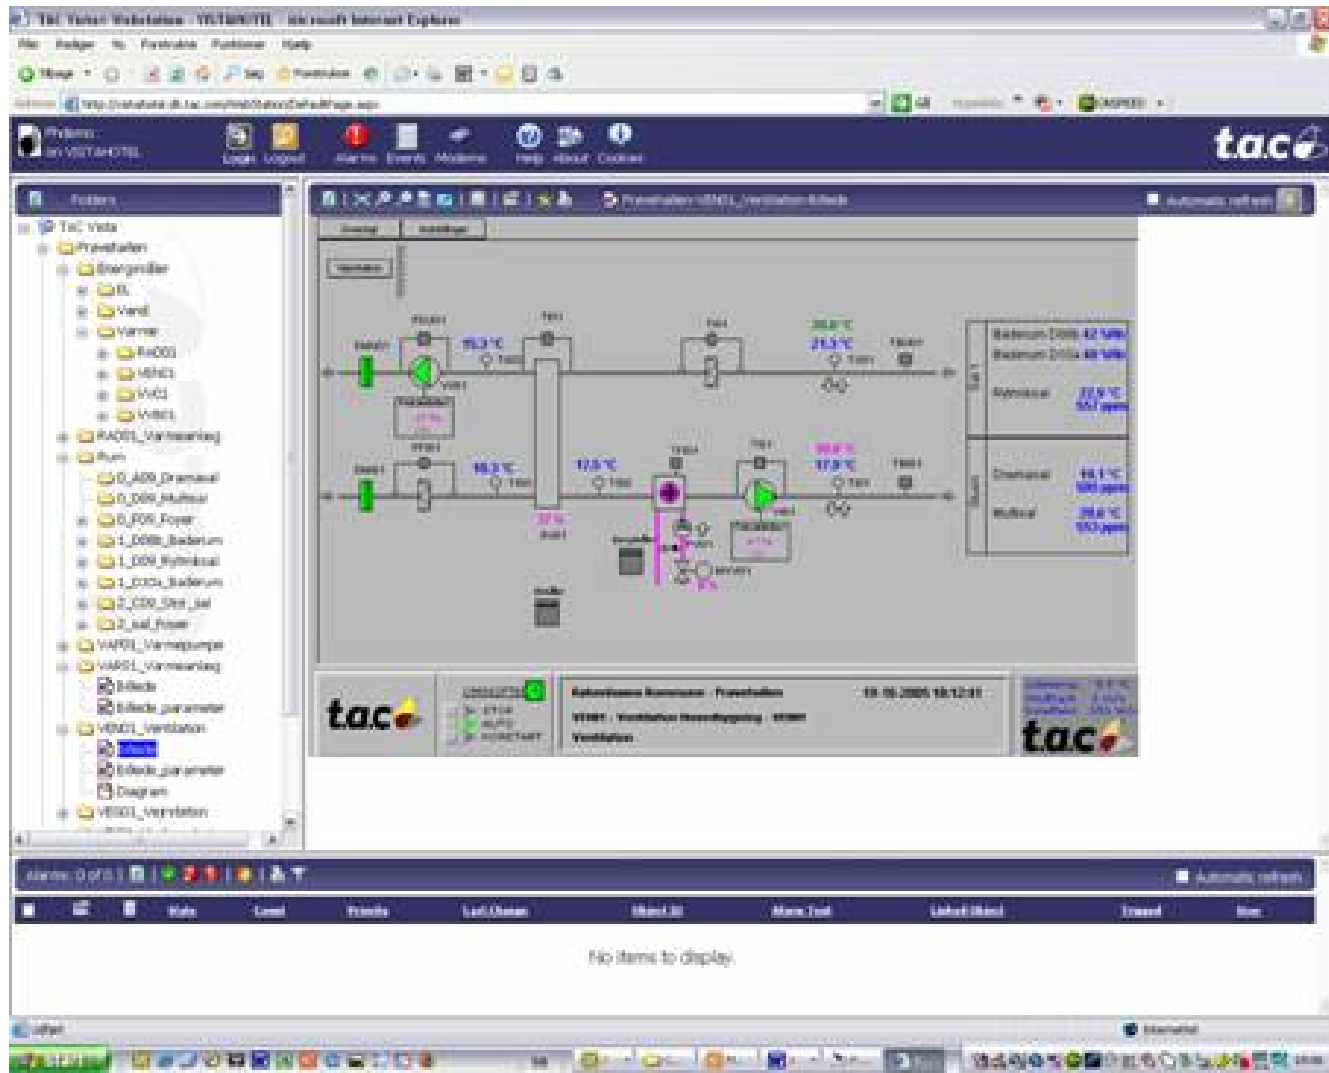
TAC Vista Webstation - VISTAHOTEL - Microsoft Internet Explorer

Filer Rediger Vis Foretrukne Funktioner Hjælp

Tilbage Søg Foretrukne

Adresse http://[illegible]/default.aspx Gå

Webstation on VISTAHOTEL

Logon Logout Alarms Events Modems Help About Cookies

tac

Folders

TAC Vista
Prøvehallen
Energimåler
EL
Vand
Varme
RAD01
VEN01
VV01
VVB01
RAD01_Varmeanlæg
Rum
0_A09_Dramasal
0_D09_Multisal
0_F05_Foyer
1_D008_Baderum
1_D09_Rytmiksal
1_D10a_Baderum
2_C09_Stor_sal
2_sal_Foyer
VAP01_Varmepumpe
VAR01_Varmeanlæg
Billede
Billede_parameter
VEN01_Ventilation
Billede
Billede_parameter
Diagram
VEN03_Ventilation

Prøvehallen VEN01_Ventilation Billede

Automatic refresh

Ventilation

20,0 °C
21,5 °C
15,3 °C
16,3 °C
17,5 °C
17,9 °C
20,0 °C

Baderum D008 42 %RH
Baderum D10a 40 %RH
Rytmiksal 22,9 °C 557 ppm
Dramasal 18,1 °C 500 ppm
Multisal 20,0 °C 553 ppm

tac

STOP
AUTO
KONSTANT

Københavns Kommune - Prøvehallen 19-10-2009 18:12:01
VEN01 - Ventilation Hovedbygning - VEN01
Ventilation

tac

Alarms: 0 of 0

Automatic refresh

State Level Priority Last Change Object ID Alarm Text Linked Object Treated User

No items to display.

Udført

Internet